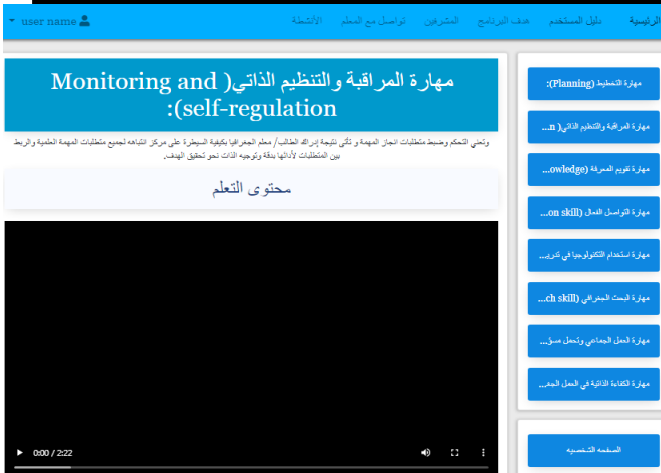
user name

الرئيسية دليل المستخدم هدف البرنامج المشرفين تواصل مع المعلم الانشطة

مهارة المراقبة والتنظيم الذاتي( Monitoring and self-regulation):

وتعني التحكم وضبط متطلبات انجاز المهمة و تأتي نتيجة إدراك الطالب/ معلم الجغرافيا بكيفية السيطرة على مركز انتباهه لجميع متطلبات المهمة العلمية والربط بين المتطلبات لأدائها بدقة وتوجيه الذات نحو تحقيق الهدف.

محتوى التعلم

0:00 / 2:22

مهارة التخطيط (Planning):

مهارة المراقبة والتنظيم الذاتي( n...

مهارة تقويم المعرفة (owledge...

مهارة التواصل الفعال (on skill...

مهارة استخدام التكنولوجيا في تدري...

مهارة البحث الجغرافي (ch skill...

مهارة العمل الجماعي وتحمل مسؤ...

مهارة الكفاية الذاتية في العمل الجغ...

الصفحه الشخصيه